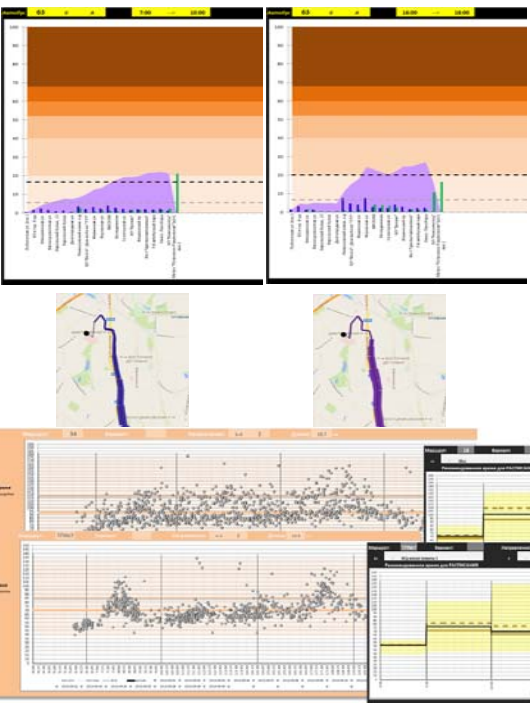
Автобус 63 с л 7:00 — 10:00

100
90
80
70
60
50
40
30
20
10
0

Автобус 63 с л 16:00 — 18:00

100
90
80
70
60
50
40
30
20
10
0

Маршрут 34 Вариант Направление 1 2

Маршрут Вариант Направление

Рекомендованное время для РАСПИСАНИЯ

Рекомендованное время для РАСПИСАНИЯ